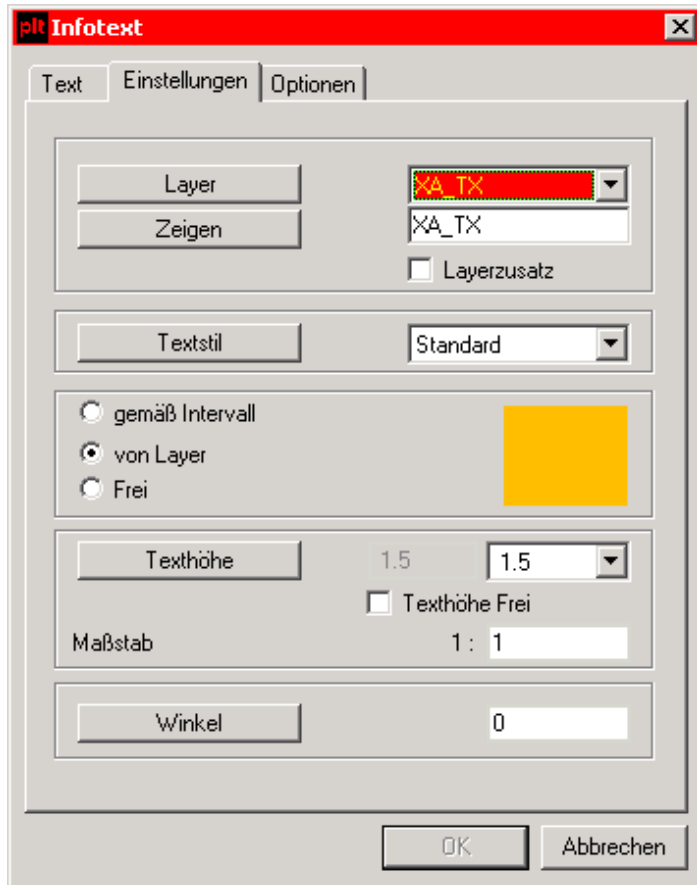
plt Infotext

Text | Einstellungen | Optionen

Layer
XA_TX
Zeigen
XA_TX
Layerzusatz

Textstil
Standard

gemäß Intervall
von Layer
Frei

Texthöhe
1.5
1.5
Texthöhe Frei
Maßstab
1 : 1

Winkel
0

OK
Abbrechen